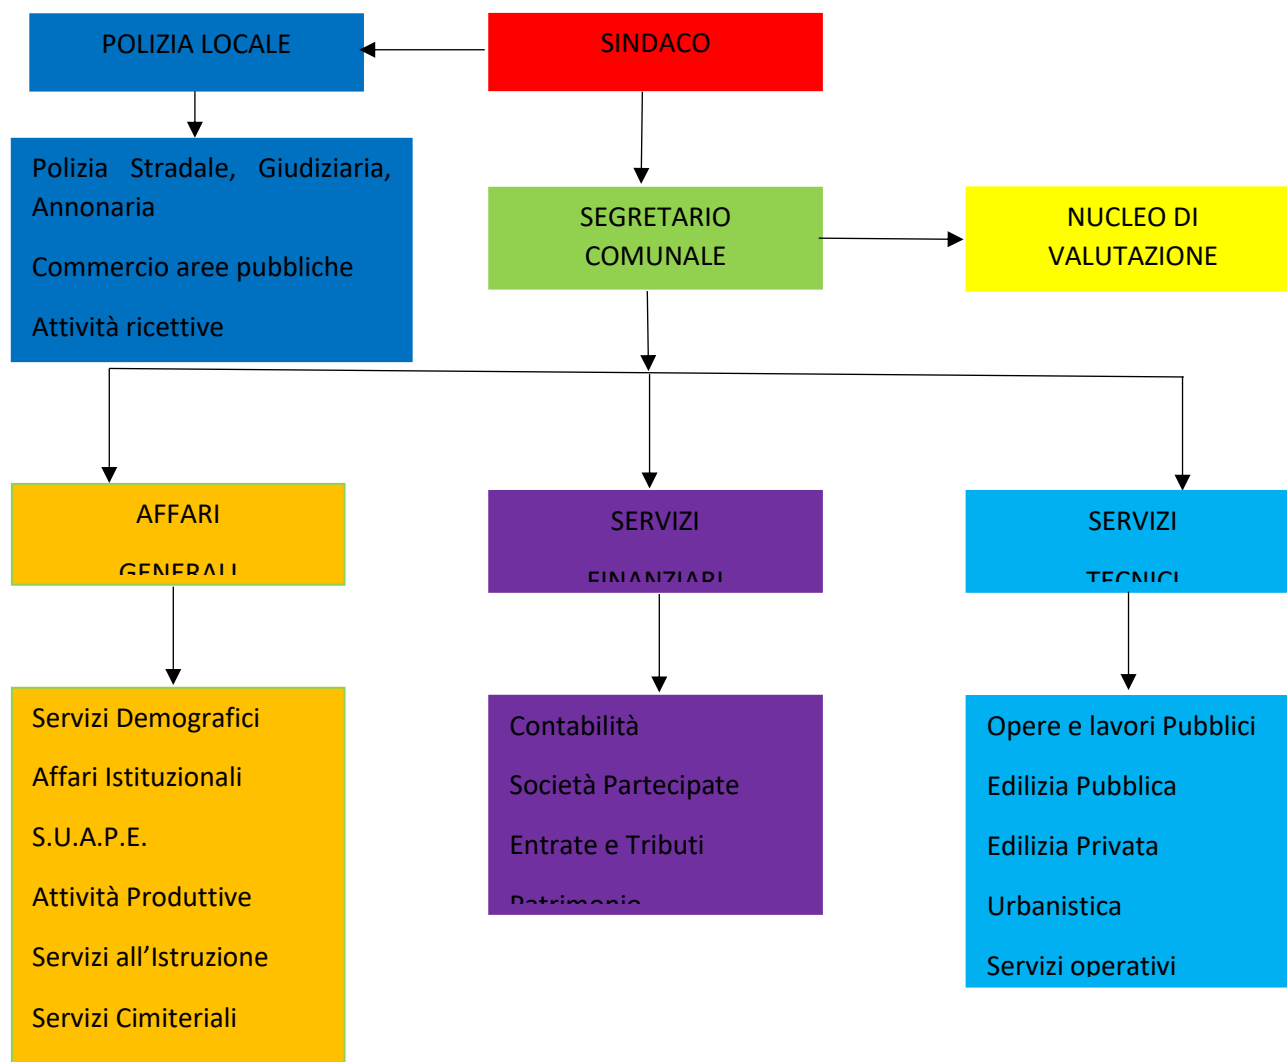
POLIZIA LOCALE

SINDACO

Polizia Stradale, Giudiziaria, Annonaria

Commercio aree pubbliche

Attività ricettive

SEGRETARIO COMUNALE

NUCLEO DI VALUTAZIONE

AFFARI

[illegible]

SERVIZI

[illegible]

SERVIZI

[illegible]

Servizi Demografici

Affari Istituzionali

S.U.A.P.E.

Attività Produttive

Servizi all'Istruzione

Servizi Cimiteriali

Contabilità

Società Partecipate

Entrate e Tributi

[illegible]

Opere e lavori Pubblici

Edilizia Pubblica

Edilizia Privata

Urbanistica

Servizi operativi